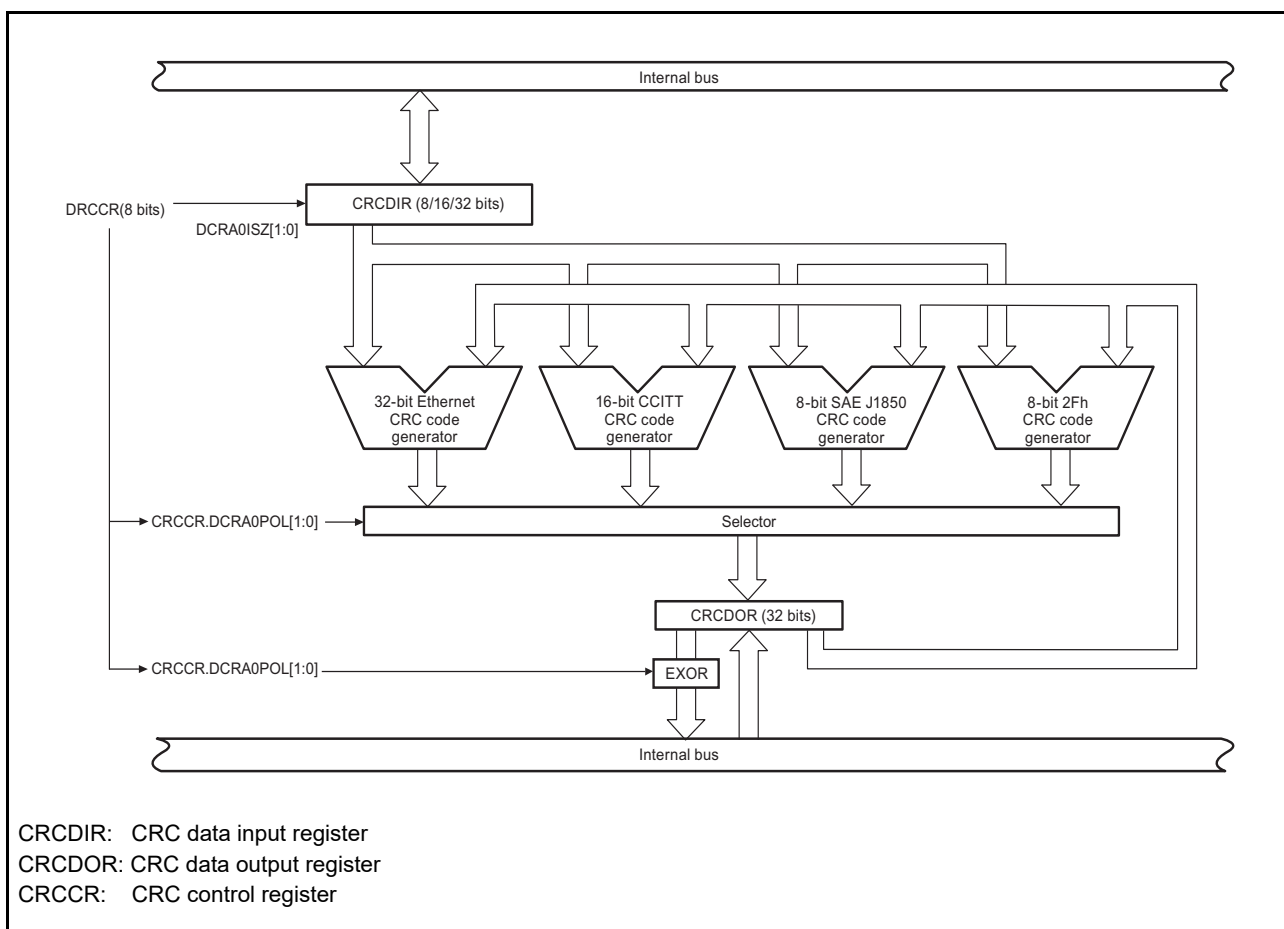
Internal bus

DRCCR(8 bits)

CRCDIR (8/16/32 bits)

DCRA0ISZ[1:0]

32-bit Ethernet CRC code generator

16-bit CCITT CRC code generator

8-bit SAE J1850 CRC code generator

8-bit 2Fh CRC code generator

CRCCR.DCRA0POL[1:0]

Selector

CRCDOR (32 bits)

CRCCR.DCRA0POL[1:0]

EXOR

Internal bus

CRCDIR: CRC data input register
CRCDOR: CRC data output register
CRCCR: CRC control register